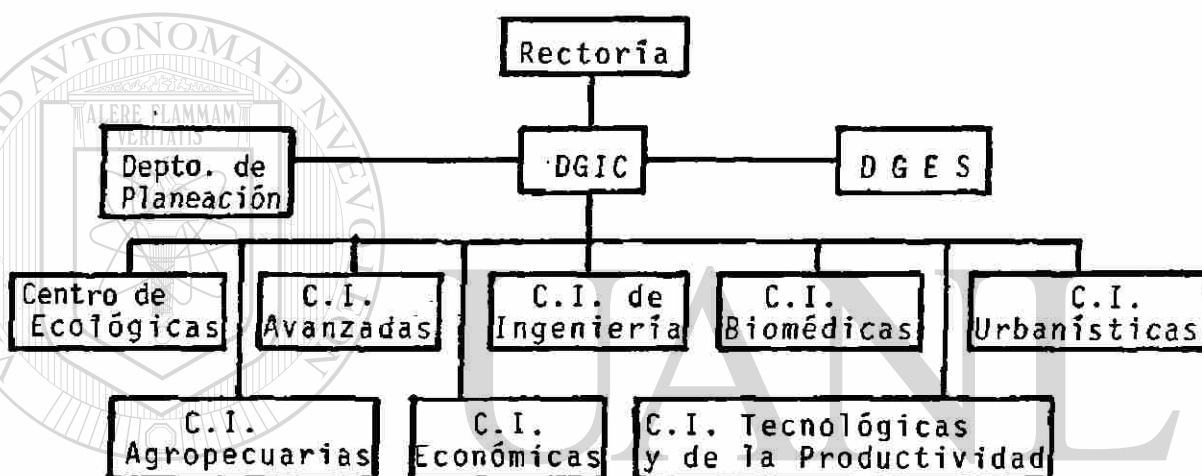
Rectoría

Depto. de Planeación

DGIC

D G E S

Centro de Ecológicas

C.I. Avanzadas

C.I. de Ingeniería

C.I. Biomédicas

C.I. Urbanísticas

C.I. Agropecuarias

C.I. Económicas

C.I. Tecnológicas y de la Productividad

ALERE FLAMMAM VERITATIS

UANL